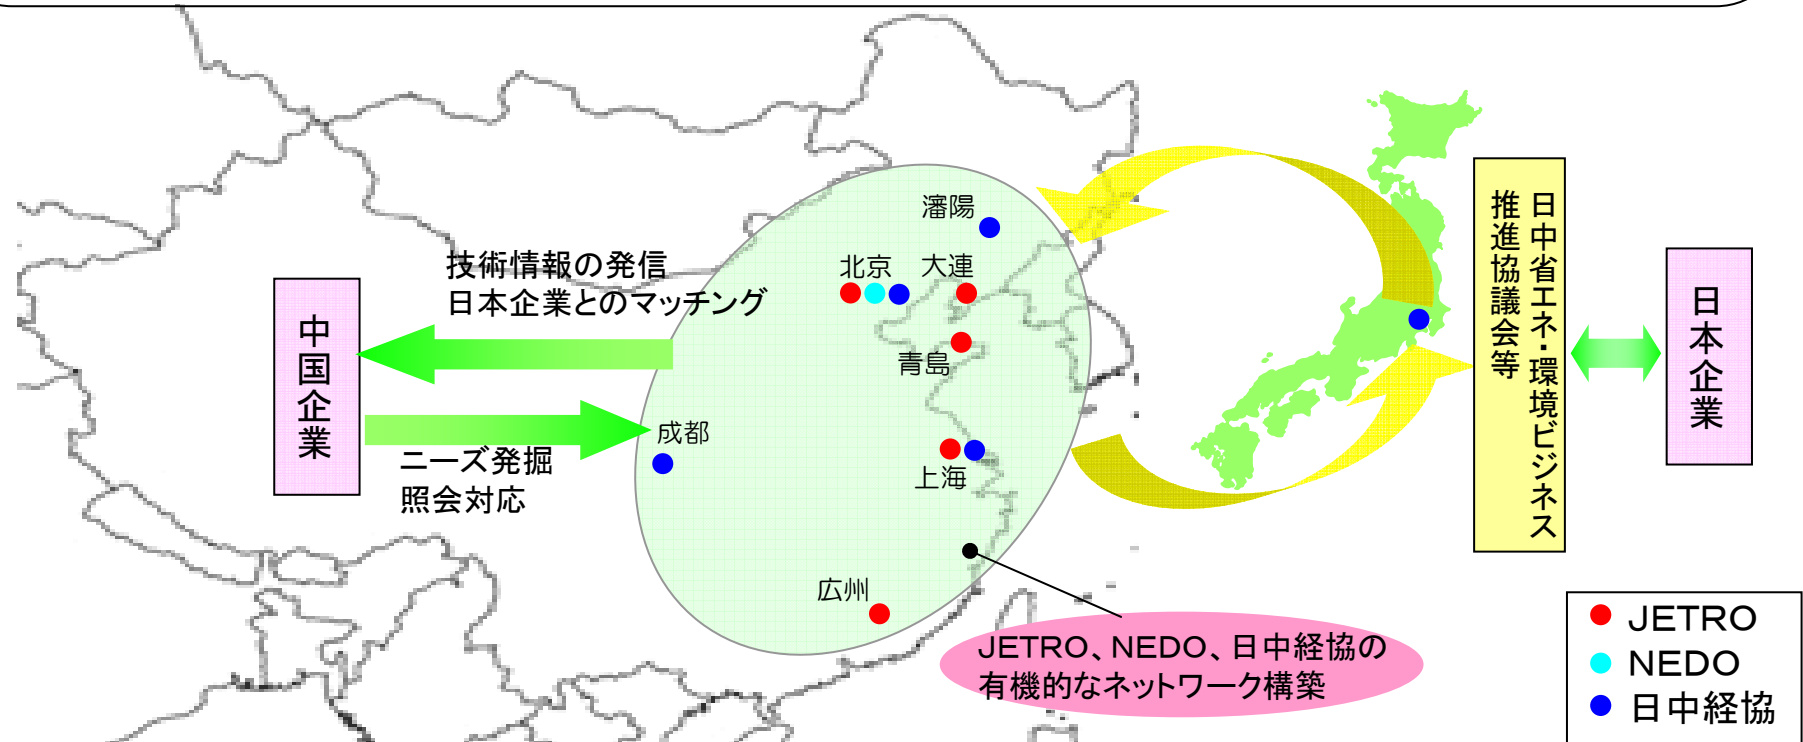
技術情報の発信
日本企業とのマッチング

中国企業

ニーズ発掘
照会対応

瀋陽

北京　大連

青島

成都

上海

広州

JETRO、NEDO、日中経協の有機的なネットワーク構築

日中省エネ・環境ビジネス推進協議会等

日本企業

JETRO
NEDO
日中経協